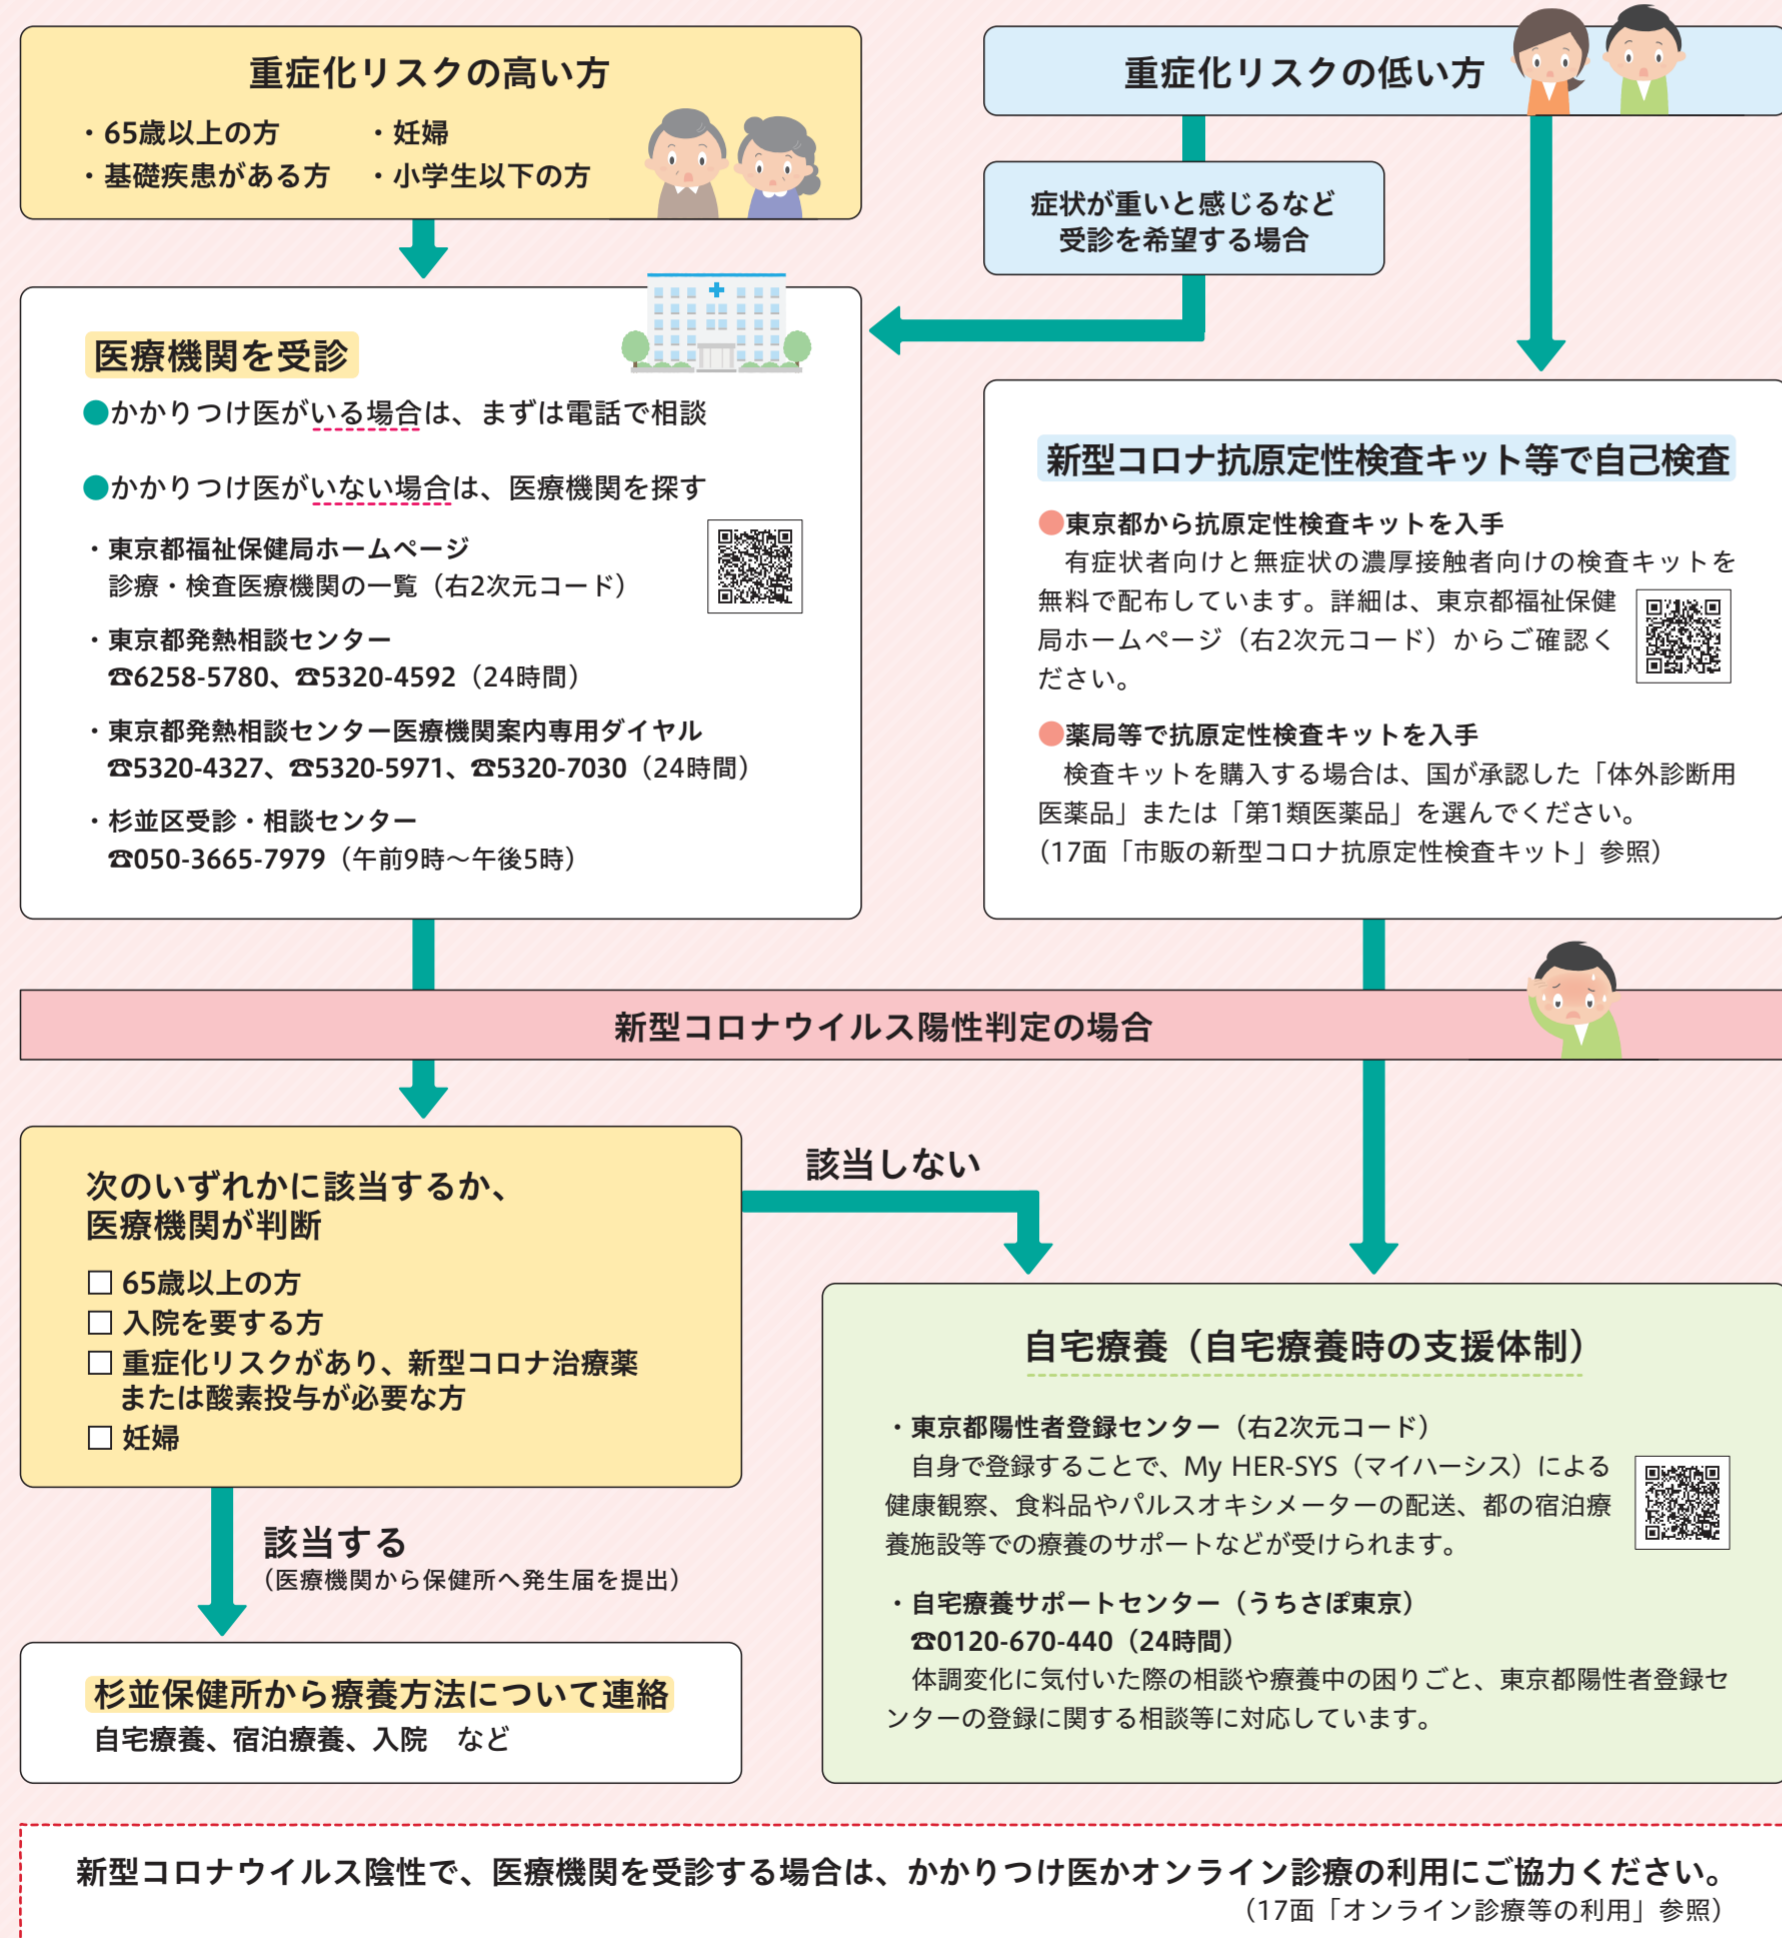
重症化リスクの高い方

・65歳以上の方
・基礎疾患がある方
・妊婦
・小学生以下の方

重症化リスクの低い方

症状が重いと感じるなど受診を希望する場合

医療機関を受診

●かかりつけ医がいる場合は、まずは電話で相談

●かかりつけ医がいない場合は、医療機関を探す

・東京都福祉保健局ホームページ
診療・検査医療機関の一覧（右2次元コード）

・東京都発熱相談センター
☎6258-5780、☎5320-4592（24時間）

・東京都発熱相談センター医療機関案内専用ダイヤル
☎5320-4327、☎5320-5971、☎5320-7030（24時間）

・杉並区受診・相談センター
☎050-3665-7979（午前9時～午後5時）

新型コロナ抗原定性検査キット等で自己検査

●東京都から抗原定性検査キットを入手
有症状者向けと無症状の濃厚接触者向けの検査キットを無料で配布しています。詳細は、東京都福祉保健局ホームページ（右2次元コード）からご確認ください。

●薬局等で抗原定性検査キットを入手
検査キットを購入する場合は、国が承認した「体外診断用医薬品」または「第1類医薬品」を選んでください。
（17面「市販の新型コロナ抗原定性検査キット」参照）

新型コロナウイルス陽性判定の場合

次のいずれかに該当するか、医療機関が判断

☐ 65歳以上の方
☐ 入院を要する方
☐ 重症化リスクがあり、新型コロナ治療薬または酸素投与が必要な方
☐ 妊婦

該当しない

該当する
（医療機関から保健所へ発生届を提出）

杉並保健所から療養方法について連絡
自宅療養、宿泊療養、入院　など

自宅療養（自宅療養時の支援体制）

・東京都陽性者登録センター（右2次元コード）
自身で登録することで、My HER-SYS（マイハーシス）による健康観察、食料品やパルスオキシメーターの配送、都の宿泊療養施設等での療養のサポートなどが受けられます。

・自宅療養サポートセンター（うちさぽ東京）
☎0120-670-440（24時間）
体調変化に気付いた際の相談や療養中の困りごと、東京都陽性者登録センターの登録に関する相談等に対応しています。

新型コロナウイルス陰性で、医療機関を受診する場合は、かかりつけ医かオンライン診療の利用にご協力ください。
（17面「オンライン診療等の利用」参照）